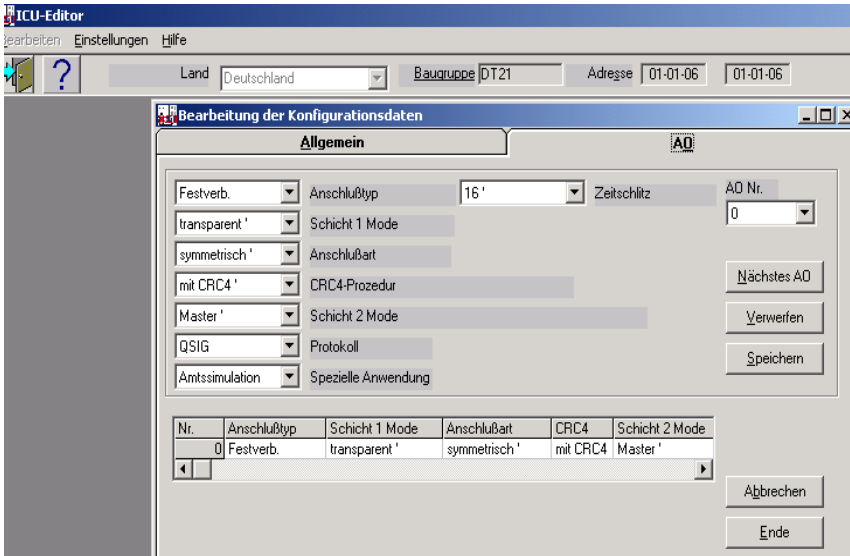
ICU-Editor

earbeiten Einstellungen Hilfe

? Land Deutschland Baugruppe DT21 Adresse 01-01-06 01-01-06

Bearbeitung der Konfigurationsdaten

Allgemein

AO

Festverb. Anschlußtyp 16 ' Zeitschlitz

transparent ' Schicht 1 Mode

symmetrisch ' Anschlußart

mit CRC4 ' CRC4-Prozedur

Master ' Schicht 2 Mode

QSIG Protokoll

Amtssimulation Spezielle Anwendung

AO Nr.
0

Nächstes AO

Verwerfen

Speichern

| Nr. | Anschlußtyp | Schicht 1 Mode | Anschlußart | CRC4 | Schicht 2 Mode |
|---|---|---|---|---|---|
| 0 | Festverb. | transparent ' | symmetrisch ' | mit CRC4 | Master ' |

Abbrechen

Ende